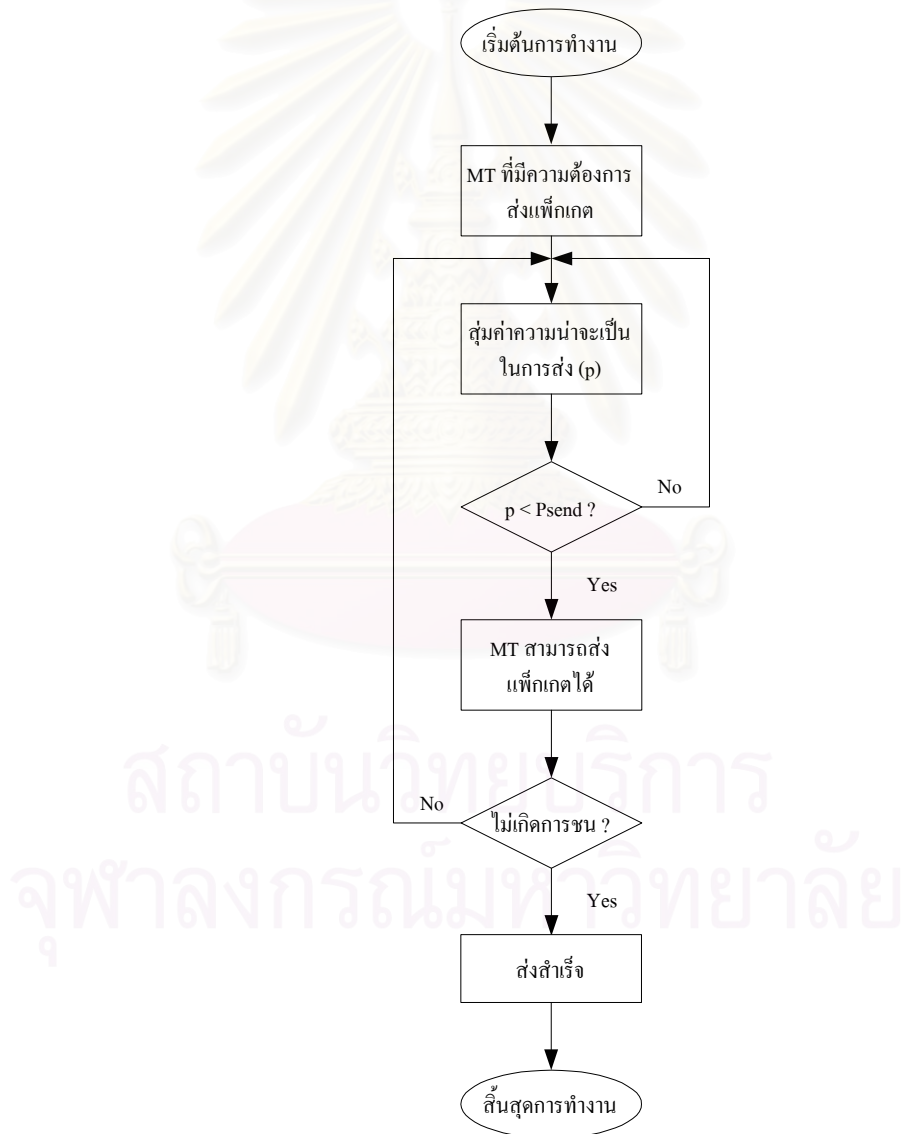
เริ่มต้นการทำงาน

MT ที่มีความต้องการส่งแพ็กเกต

สุ่มค่าความน่าจะเป็นในการส่ง (p)

p < Psend ?

No

Yes

MT สามารถส่งแพ็กเกตได้

ไม่เกิดการชน ?

No

Yes

ส่งสำเร็จ

สิ้นสุดการทำงาน

สถาบันวิทยบริการ
จุฬาลงกรณ์มหาวิทยาลัย